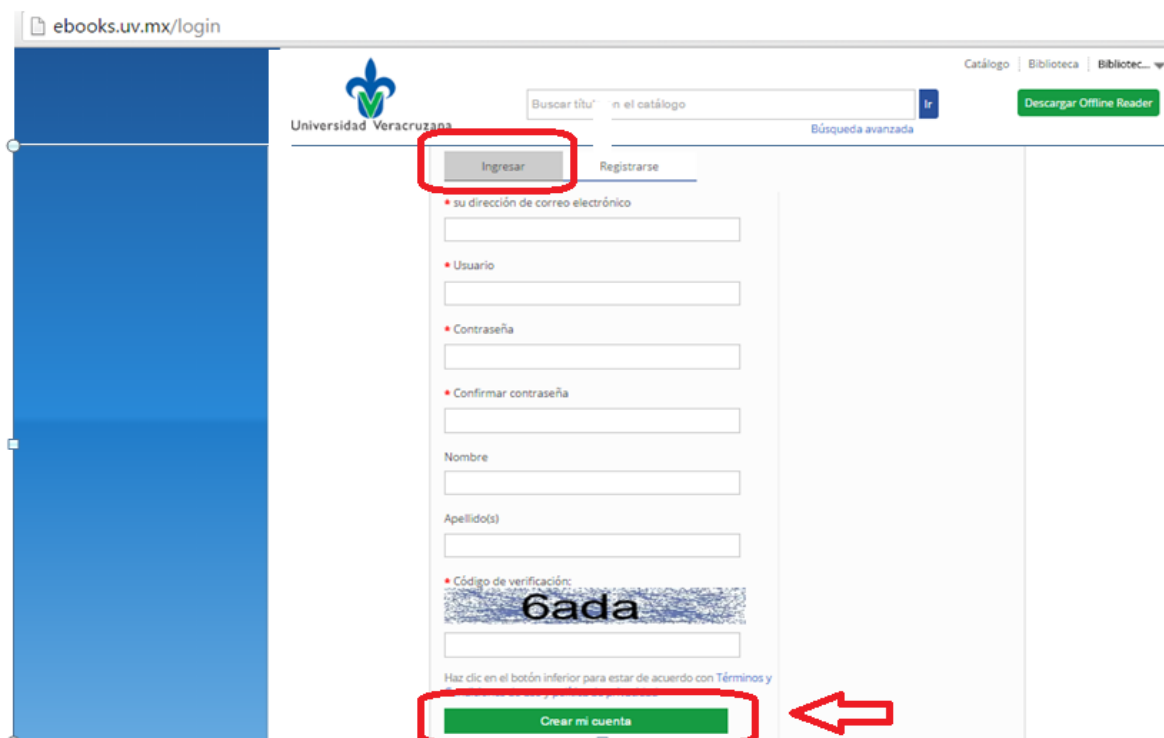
ebooks.uv.mx/login

Catálogo | Biblioteca | Bibliotec...

Universidad Veracruzana

Buscar títu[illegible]n el catálogo

Ir

Búsqueda avanzada

Descargar Offline Reader

Ingresar

Registrarse

* su dirección de correo electrónico

* Usuario

* Contraseña

* Confirmar contraseña

Nombre

Apellido(s)

* Código de verificación:

6ada

Haz clic en el botón inferior para estar de acuerdo con Términos y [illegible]

Crear mi cuenta